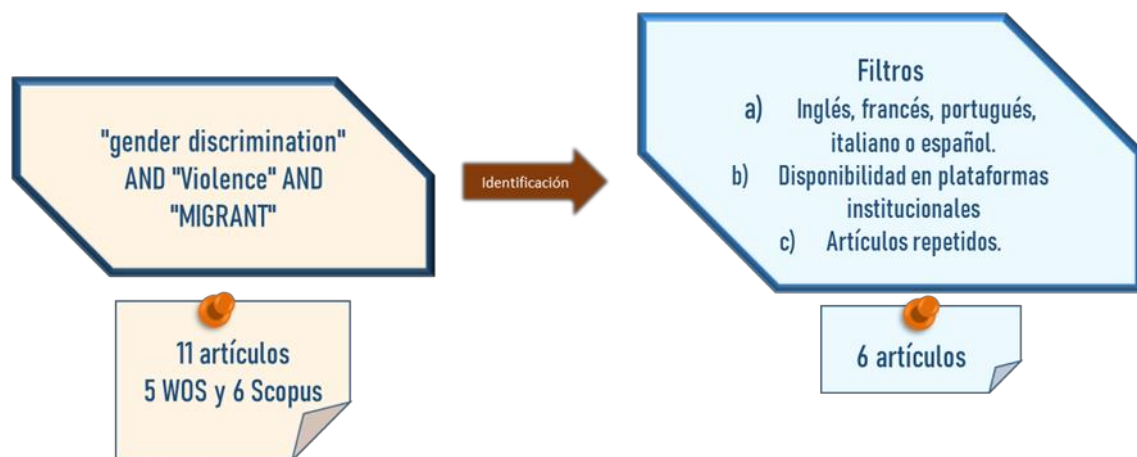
"gender discrimination" AND "Violence" AND "MIGRANT"

11 artículos
5 WOS y 6 Scopus

Identificación

Filtros
a) Inglés, francés, portugués, italiano o español.
b) Disponibilidad en plataformas institucionales
c) Artículos repetidos.

6 artículos